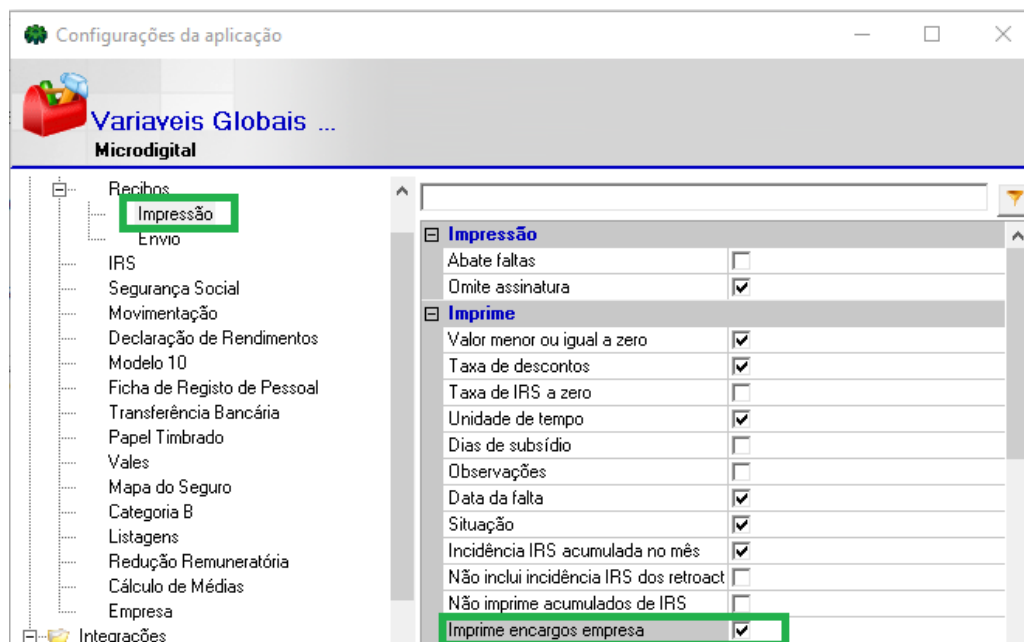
Configurações da aplicação

Variaveis Globais ...
Microdigital

Recibos
Impressão
Envio
IRS
Segurança Social
Movimentação
Declaração de Rendimentos
Modelo 10
Ficha de Registo de Pessoal
Transferência Bancária
Papel Timbrado
Vales
Mapa do Seguro
Categoria B
Listagens
Redução Remuneratória
Cálculo de Médias
Empresa
Integrações

| Impressão | |
|---|---|
| Abate faltas | ☐ |
| Omite assinatura | ☑ |
| **Imprime** | |
| Valor menor ou igual a zero | ☑ |
| Taxa de descontos | ☑ |
| Taxa de IRS a zero | ☐ |
| Unidade de tempo | ☑ |
| Dias de subsídio | ☐ |
| Observações | ☐ |
| Data da falta | ☑ |
| Situação | ☑ |
| Incidência IRS acumulada no mês | ☑ |
| Não inclui incidência IRS dos retroact | ☐ |
| Não imprime acumulados de IRS | ☐ |
| Imprime encargos empresa | ☑ |